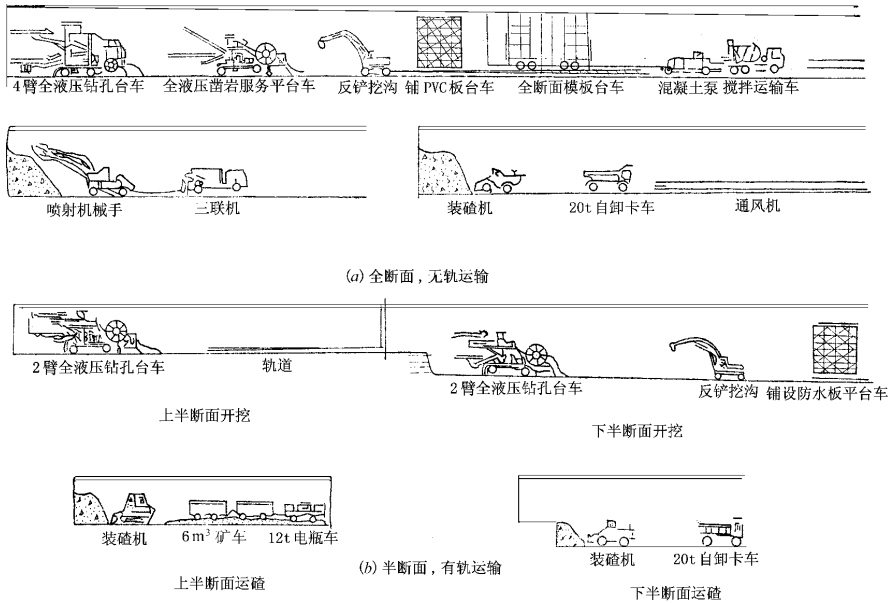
4臂全液压钻孔台车 全液压凿岩服务平台车 反铲挖沟 铺 PVC 板台车 全断面模板台车 混凝土泵 搅拌运输车

喷射机械手 三联机

装碴机 20t 自卸卡车 通风机

(a) 全断面，无轨运输

2臂全液压钻孔台车 轨道

2臂全液压钻孔台车 反铲挖沟 铺设防水板平台车

上半断面开挖

下半断面开挖

装碴机 $6m^3$ 矿车 12t 电瓶车

装碴机 20t 自卸卡车

上半断面运碴

(b) 半断面，有轨运输

下半断面运碴